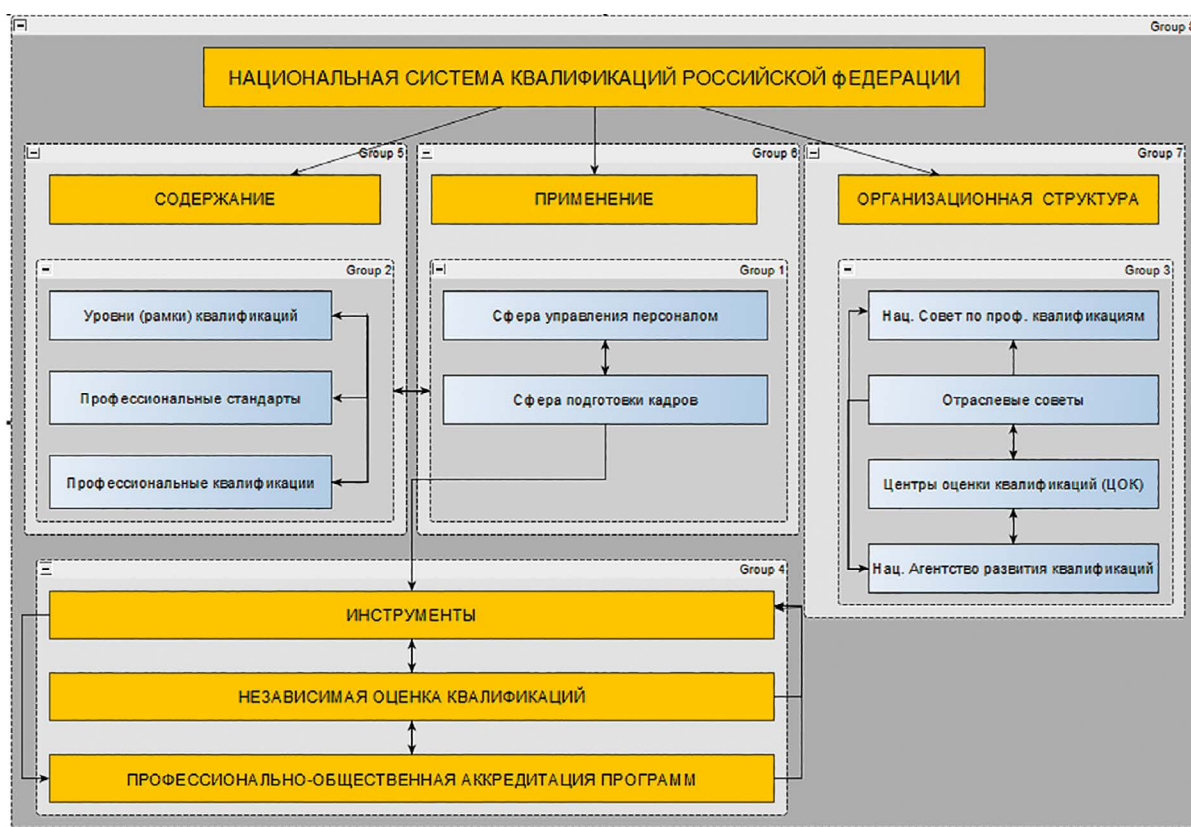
Group 8

НАЦИОНАЛЬНАЯ СИСТЕМА КВАЛИФИКАЦИЙ РОССИЙСКОЙ ФЕДЕРАЦИИ

Group 5

СОДЕРЖАНИЕ

Group 2

Уровни (рамки) квалификаций

Профессиональные стандарты

Профессиональные квалификации

Group 6

ПРИМЕНЕНИЕ

Group 1

Сфера управления персоналом

Сфера подготовки кадров

Group 7

ОРГАНИЗАЦИОННАЯ СТРУКТУРА

Group 3

Нац. Совет по проф. квалификациям

Отраслевые советы

Центры оценки квалификаций (ЦОК)

Нац. Агентство развития квалификаций

Group 4

ИНСТРУМЕНТЫ

НЕЗАВИСИМАЯ ОЦЕНКА КВАЛИФИКАЦИЙ

ПРОФЕССИОНАЛЬНО-ОБЩЕСТВЕННАЯ АККРЕДИТАЦИЯ ПРОГРАММ